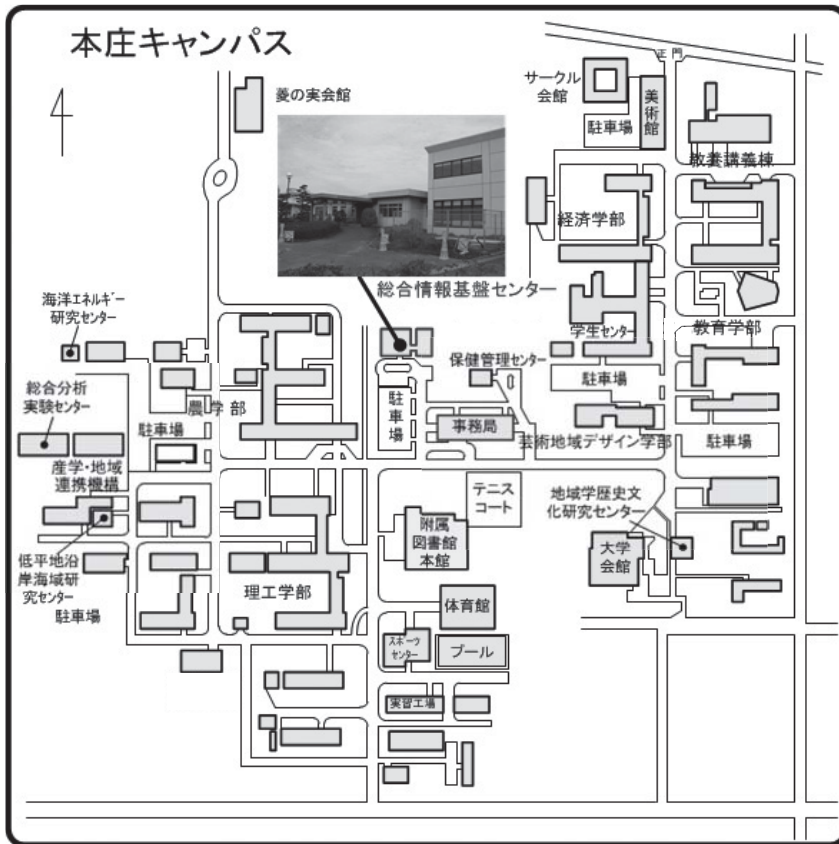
本庄キャンパス

正門

サークル会館

美術館

駐車場

教養講義棟

菱の実会館

経済学部

総合情報基盤センター

海洋エネルギー研究センター

学生センター

教育学部

保健管理センター

総合分析実験センター

駐車場

農学部

駐車場

駐車場

事務局

芸術地域デザイン学部

駐車場

産学・地域連携機構

テニスコート

地域学歴史文化研究センター

附属図書館本館

大学会館

低平地沿岸海域研究センター

理工学部

駐車場

体育館

スポーツセンター

プール

実習工場